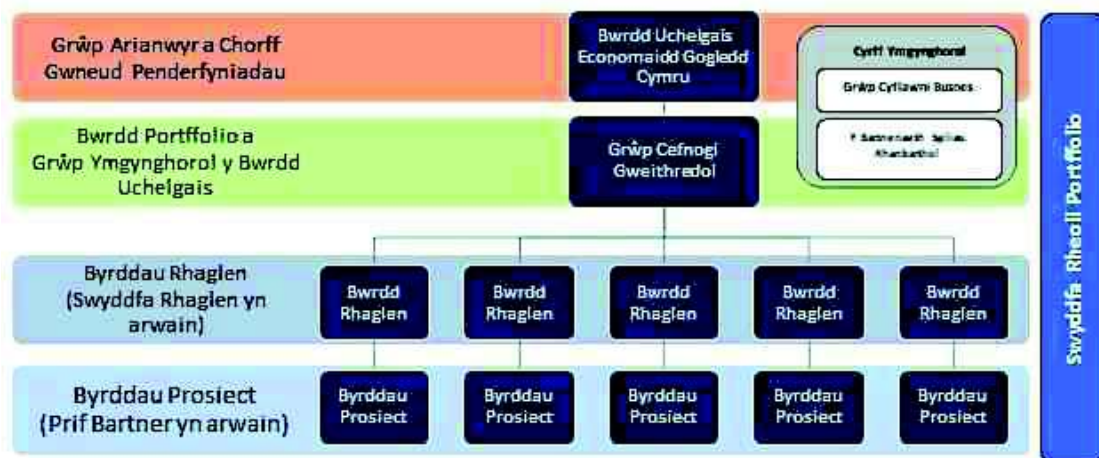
Grŵp Arianwyr a Chorff Gwneud Penderfyniadau

Bwrdd Uchelgais Economaidd Gogledd Cymru

Cyrff Ymgynghorol

Grŵp Cyflawni Busnes

Y Bartneriaeth Sgiliau Rhanbarthol

Bwrdd Portffolio a Grŵp Ymgynghorol y Bwrdd Uchelgais

Grŵp Cefnogi Gweithredol

Swyddfa Rheoli Portffolio

Byrddau Rhaglen (Swyddfa Rhaglen yn arwain)

Bwrdd Rhaglen

Bwrdd Rhaglen

Bwrdd Rhaglen

Bwrdd Rhaglen

Bwrdd Rhaglen

Byrddau Prosiect (Prif Bartner yn arwain)

Byrddau Prosiect

Byrddau Prosiect

Byrddau Prosiect

Byrddau Prosiect

Byrddau Prosiect